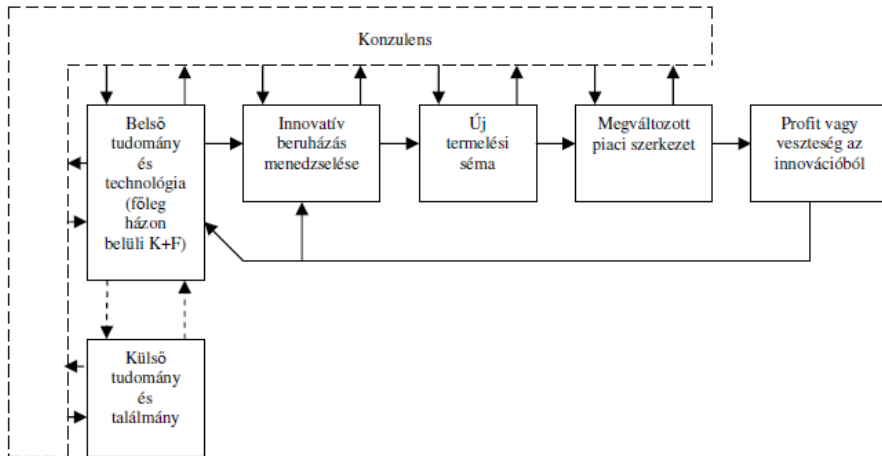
Konzulens

Belsõ tudomány és technológia (fõleg házon belüli K+F)

Innovatív beruházás menedzselése

Új termelési séma

Megváltozott piaci szerkezet

Profit vagy veszteség az innovációból

Külsõ tudomány és találmány